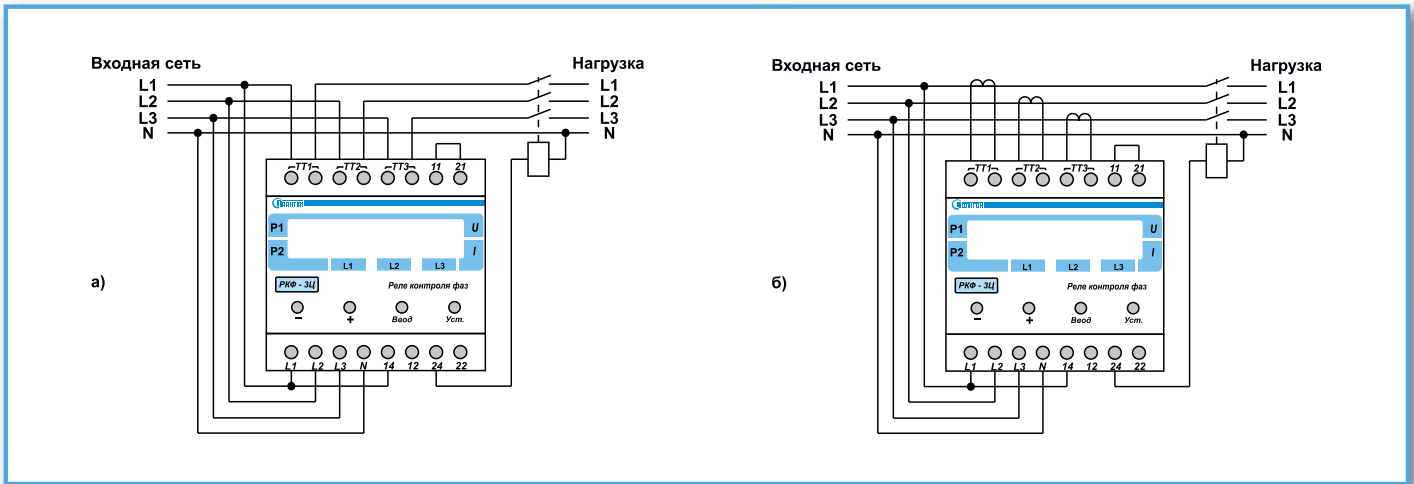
Входная сеть
L1
L2
L3
N

Нагрузка
L1
L2
L3
N

TT1 TT2 TT3 11 21

Новатек

P1
P2
U
I
L1 L2 L3

РКФ - 3Ц
Реле контроля фаз

−
+
Ввод
Уст.

L1 L2 L3 N 14 12 24 22

а)

Входная сеть
L1
L2
L3
N

Нагрузка
L1
L2
L3
N

TT1 TT2 TT3 11 21

Новатек

P1
P2
U
I
L1 L2 L3

РКФ - 3Ц
Реле контроля фаз

−
+
Ввод
Уст.

L1 L2 L3 N 14 12 24 22

б)